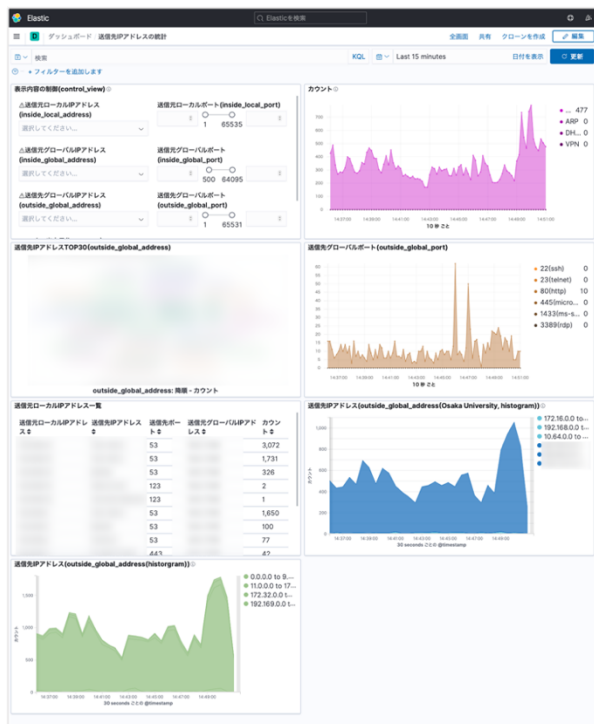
Elastic

Elasticを検索

D ダッシュボード 送信先IPアドレスの統計

全画面 共有 クローンを作成 編集

検索 KQL Last 15 minutes 日付を表示 更新

+ フィルターを追加します

表示内容の制御(control_view)

△送信元ローカルIPアドレス (inside_local_address)

選択してください...

送信元ローカルポート(inside_local_port)

1 65535

△送信元グローバルIPアドレス (inside_global_address)

選択してください...

送信元グローバルポート (inside_global_port)

500 64095

△送信先グローバルIPアドレス (outside_global_address)

選択してください...

送信先グローバルポート (outside_global_port)

1 65531

カウント

... 477
ARP 0
DH... 0
VPN 0

10 秒ごと

送信先IPアドレスTOP30(outside_global_address)

outside_global_address: 降順 - カウント

送信先グローバルポート(outside_global_port)

22(ssh) 0
23(telnet) 0
80(http) 10
445(micro... 0
1433(ms-s... 0
3389(rdp) 0

10 秒ごと

送信元ローカルIPアドレス一覧

| 送信元ローカルIPアドレス | 送信先IPアドレス | 送信先ポート | 送信元グローバルIPアドレス | カウント |
|---|---|---|---|---|
| | | 53 | | 3,072 |
| | | 53 | | 1,731 |
| | | 53 | | 326 |
| | | 123 | | 2 |
| | | 123 | | 1 |
| | | 53 | | 1,650 |
| | | 53 | | 100 |
| | | 53 | | 77 |
| | | 443 | | 42 |

送信先IPアドレス(outside_global_address(Osaka University, histogram))

172.16.0.0 t...
192.168.0.0 t...
10.64.0.0 t...

カウント

30 seconds ごとの @timestamp

送信先IPアドレス(outside_global_address(historgram))

0.0.0.0 to 9....
11.0.0.0 to 17...
172.32.0.0 t...
192.169.0.0 t...

カウント

30 seconds ごとの @timestamp